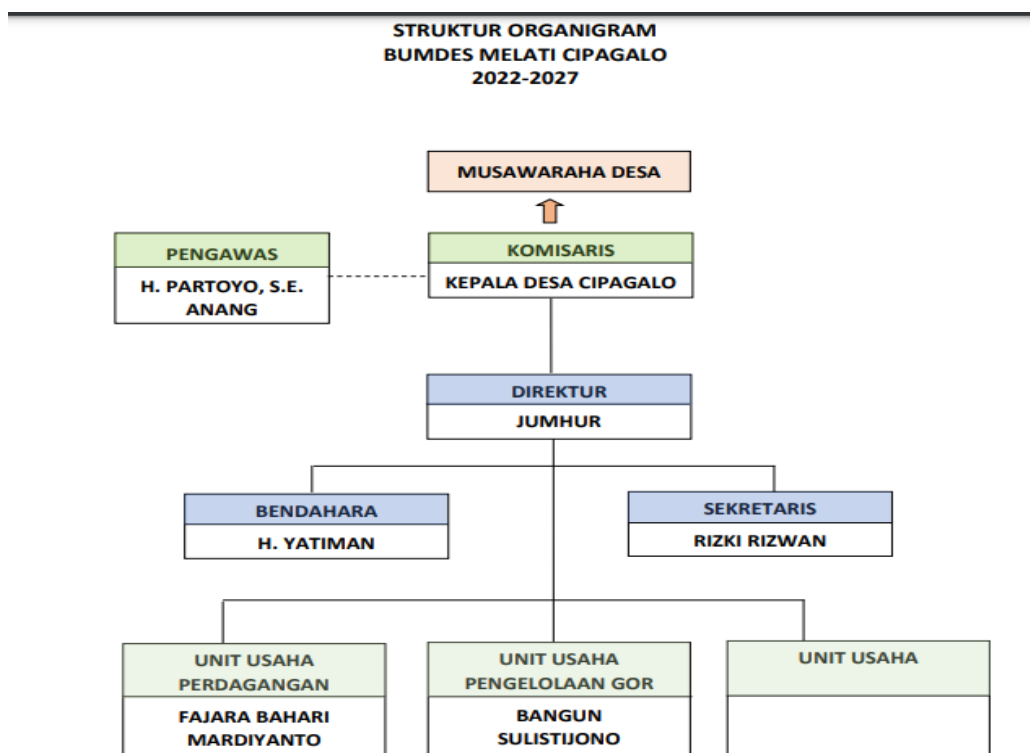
STRUKTUR ORGANIGRAM
BUMDES MELATI CIPAGALO
2022-2027

MUSAWARAHA DESA

PENGAWAS
H. PARTOYO, S.E.
ANANG

KOMISARIS
KEPALA DESA CIPAGALO

DIREKTUR
JUMHUR

BENDAHARA
H. YATIMAN

SEKRETARIS
RIZKI RIZWAN

UNIT USAHA PERDAGANGAN
FAJARA BAHARI
MARDIYANTO

UNIT USAHA PENGELOLAAN GOR
BANGUN
SULISTIJONO

UNIT USAHA